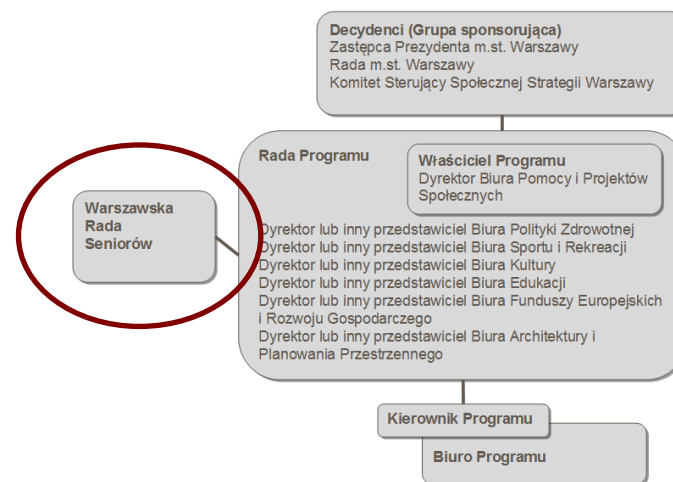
Decydenci (Grupa sponsorująca)
Zastępca Prezydenta m.st. Warszawy
Rada m.st. Warszawy
Komitet Sterujący Społecznej Strategii Warszawy

Warszawska Rada Seniorów

Rada Programu

Właściciel Programu
Dyrektor Biura Pomocy i Projektów Społecznych

Dyrektor lub inny przedstawiciel Biura Polityki Zdrowotnej
Dyrektor lub inny przedstawiciel Biura Sportu i Rekreacji
Dyrektor lub inny przedstawiciel Biura Kultury
Dyrektor lub inny przedstawiciel Biura Edukacji
Dyrektor lub inny przedstawiciel Biura Funduszy Europejskich i Rozwoju Gospodarczego
Dyrektor lub inny przedstawiciel Biura Architektury i Planowania Przestrzennego

Kierownik Programu

Biuro Programu